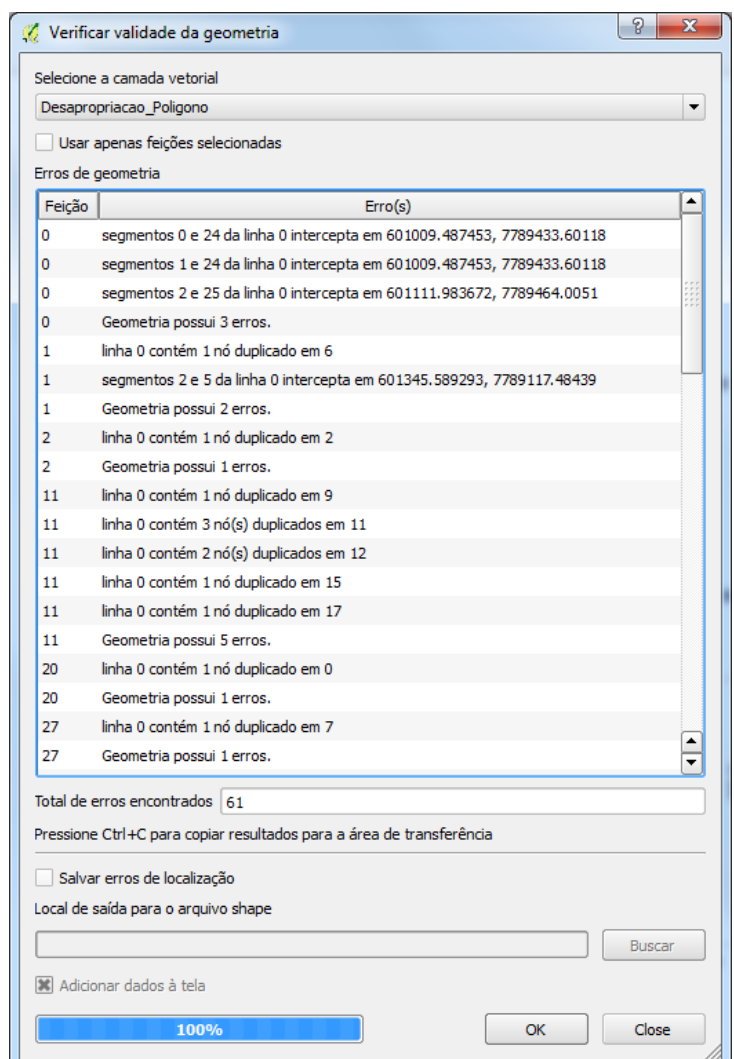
Verificar validade da geometria

Selecione a camada vetorial

Desapropriacao_Poligono

Usar apenas feições selecionadas

Erros de geometria

| Feição | Erro(s) |
|---|---|
| 0 | segmentos 0 e 24 da linha 0 intercepta em 601009.487453, 7789433.60118 |
| 0 | segmentos 1 e 24 da linha 0 intercepta em 601009.487453, 7789433.60118 |
| 0 | segmentos 2 e 25 da linha 0 intercepta em 601111.983672, 7789464.0051 |
| 0 | Geometria possui 3 erros. |
| 1 | linha 0 contém 1 nó duplicado em 6 |
| 1 | segmentos 2 e 5 da linha 0 intercepta em 601345.589293, 7789117.48439 |
| 1 | Geometria possui 2 erros. |
| 2 | linha 0 contém 1 nó duplicado em 2 |
| 2 | Geometria possui 1 erros. |
| 11 | linha 0 contém 1 nó duplicado em 9 |
| 11 | linha 0 contém 3 nó(s) duplicados em 11 |
| 11 | linha 0 contém 2 nó(s) duplicados em 12 |
| 11 | linha 0 contém 1 nó duplicado em 15 |
| 11 | linha 0 contém 1 nó duplicado em 17 |
| 11 | Geometria possui 5 erros. |
| 20 | linha 0 contém 1 nó duplicado em 0 |
| 20 | Geometria possui 1 erros. |
| 27 | linha 0 contém 1 nó duplicado em 7 |
| 27 | Geometria possui 1 erros. |

Total de erros encontrados 61

Pressione Ctrl+C para copiar resultados para a área de transferência

Salvar erros de localização

Local de saída para o arquivo shape

Buscar

Adicionar dados à tela

100%

OK

Close